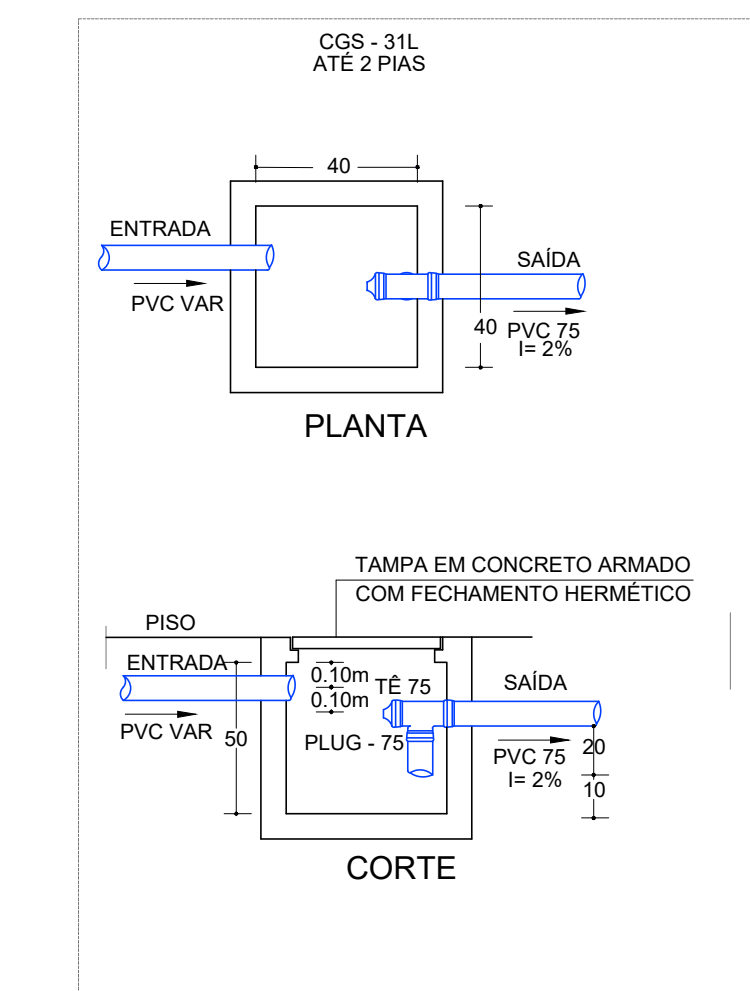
CGS - 31L
ATÉ 2 PIAS

40

ENTRADA

SAÍDA

PVC VAR

40 PVC 75
I= 2%

PLANTA

TAMPA EM CONCRETO ARMADO
COM FECHAMENTO HERMÉTICO

PISO

ENTRADA

0.10m
0.10m
TÊ 75

SAÍDA

PVC VAR

50

PLUG - 75

PVC 75
I= 2%

20

10

CORTE